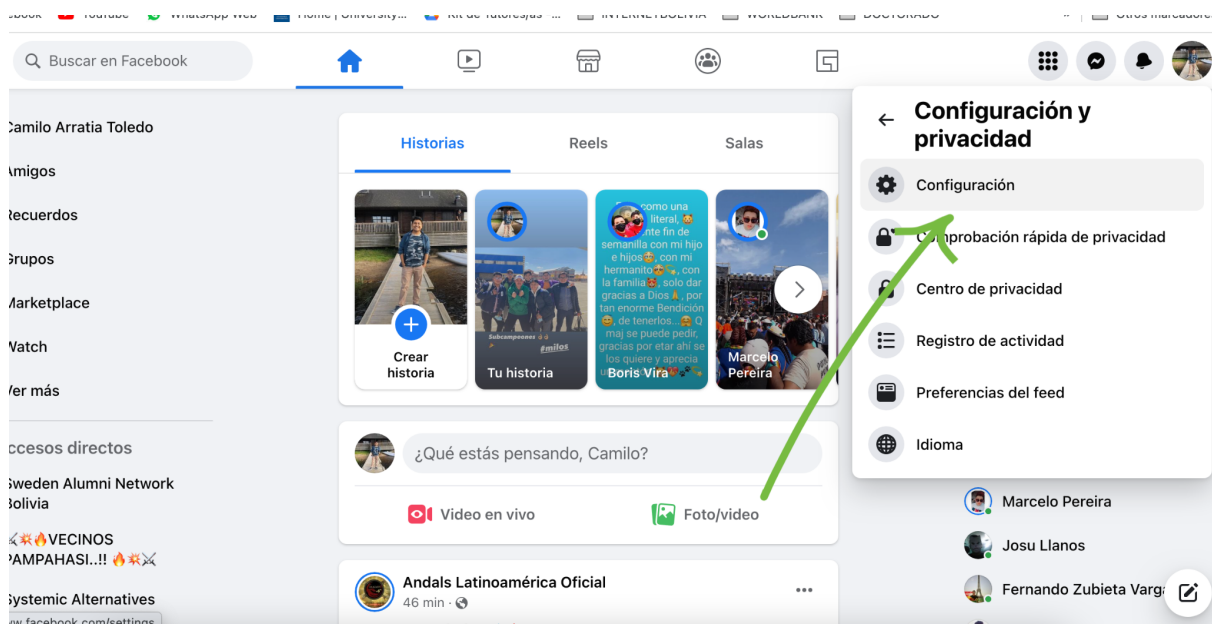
ebook YouTube WhatsApp Web Home | University... Kit de Tutores/as ... INTERNETBOLIVIA WORLDBANK DOCTORADO » Otros marcadores

Buscar en Facebook

Camilo Arratia Toledo
Amigos
Recuerdos
Grupos
Marketplace
Watch
Ver más

ccesos directos
Sweden Alumni Network Bolivia
⚔️💥🔥VECINOS PAMPAHASI..!! 🔥💥⚔️
Systemic Alternatives

Historias Reels Salas

Crear historia
Tu historia
Boris Vira
Marcelo Pereira

como una literal, 🤗 este fin de semanilla con mi hijo e hijos😂, con mi hermanito😂, con la familia😂, solo dar gracias a Dios🙏, por tan enorme Bendición😊, de tenerlos...😂 Q maj se puede pedir, gracias por etar ahí se los quiere y aprecia

Subcampeones #milos

¿Qué estás pensando, Camilo?
Video en vivo
Foto/video

Andals Latinoamérica Oficial
46 min ·

Configuración y privacidad
Configuración
Comprobación rápida de privacidad
Centro de privacidad
Registro de actividad
Preferencias del feed
Idioma

Marcelo Pereira
Josu Llanos
Fernando Zubieta Varg

ww.facebook.com/settings